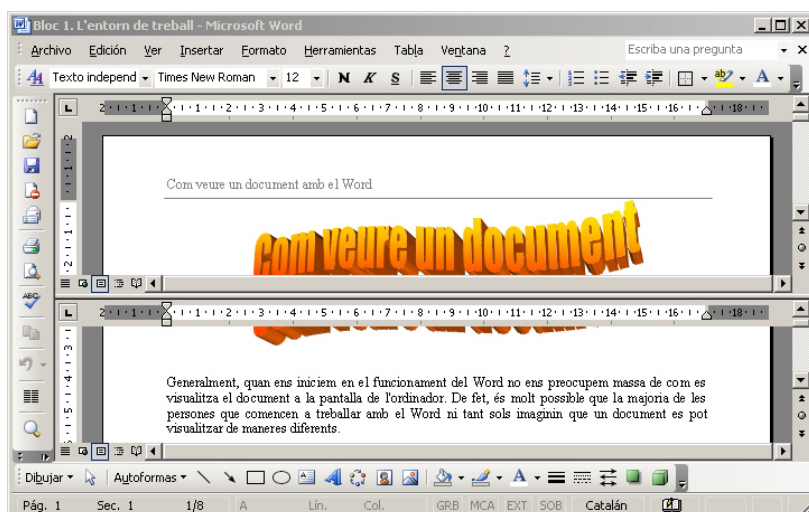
Bloc 1. L'entorn de treball - Microsoft Word

Archivo Edición Ver Insertar Formato Herramientas Tabla Ventana ?

Escriba una pregunta

Texto independ Times New Roman 12 N K S

Com veure un document amb el Word

Com veure un document

Generalment, quan ens iniciem en el funcionament del Word no ens preocupem massa de com es visualitza el document a la pantalla de l'ordinador. De fet, és molt possible que la majoria de les persones que comencen a treballar amb el Word ni tant sols imaginin que un document es pot visualitzar de maneres diferents.

Dibujar Autoformas

Pág. 1 Sec. 1 1/8 A Lín. Col. GRB MCA EXT SOB Catalán